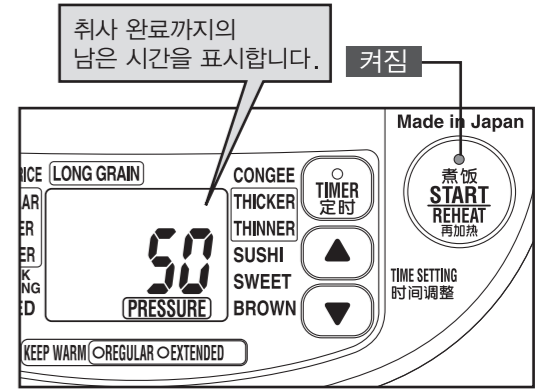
취사 완료까지의
남은 시간을 표시합니다.

켜짐

Made in Japan

RICE LONG GRAIN
AR
ER
ER
K
NG
ED

50
PRESSURE

CONGEE
THICKER
THINNER
SUSHI
SWEET
BROWN

TIMER
定时

煮饭
START
REHEAT
再加热

TIME SETTING
时间调整

KEEP WARM ○REGULAR ○EXTENDED